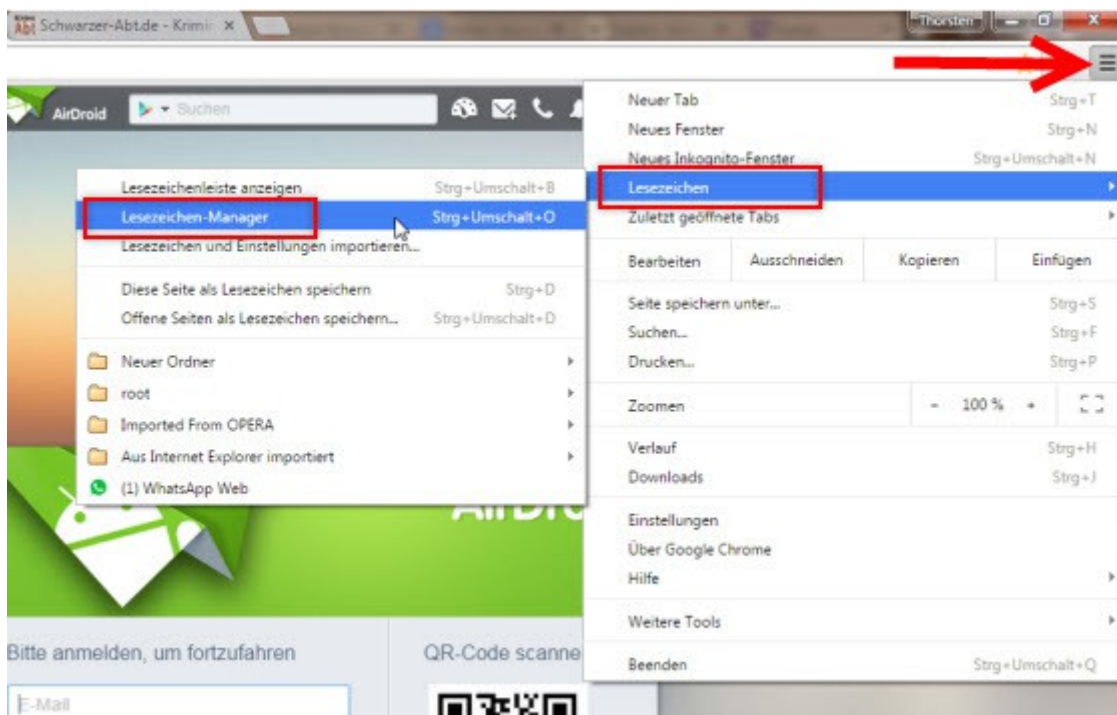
Schwarzer-Abt.de - Krimi ×

Thorsten

AirDroid

Suchen

Lesezeichenleiste anzeigen Strg+Umschalt+B
Lesezeichen-Manager Strg+Umschalt+O
Lesezeichen und Einstellungen importieren...

Diese Seite als Lesezeichen speichern Strg+D
Offene Seiten als Lesezeichen speichern... Strg+Umschalt+D

Neuer Ordner
root
Imported From OPERA
Aus Internet Explorer importiert
(1) WhatsApp Web

Neuer Tab Strg+T
Neues Fenster Strg+N
Neues Inkognito-Fenster Strg+Umschalt+N
Lesezeichen
Zuletzt geöffnete Tabs

| Bearbeiten | Ausschneiden | Kopieren | Einfügen |
|---|---|---|---|

Seite speichern unter... Strg+S
Suchen... Strg+F
Drucken... Strg+P

Zoomen - 100 % +

Verlauf Strg+H
Downloads Strg+J

Einstellungen
Über Google Chrome
Hilfe

Weitere Tools

Beenden Strg+Umschalt+Q

AirDro

Bitte anmelden, um fortzufahren

QR-Code scanne

E-Mail